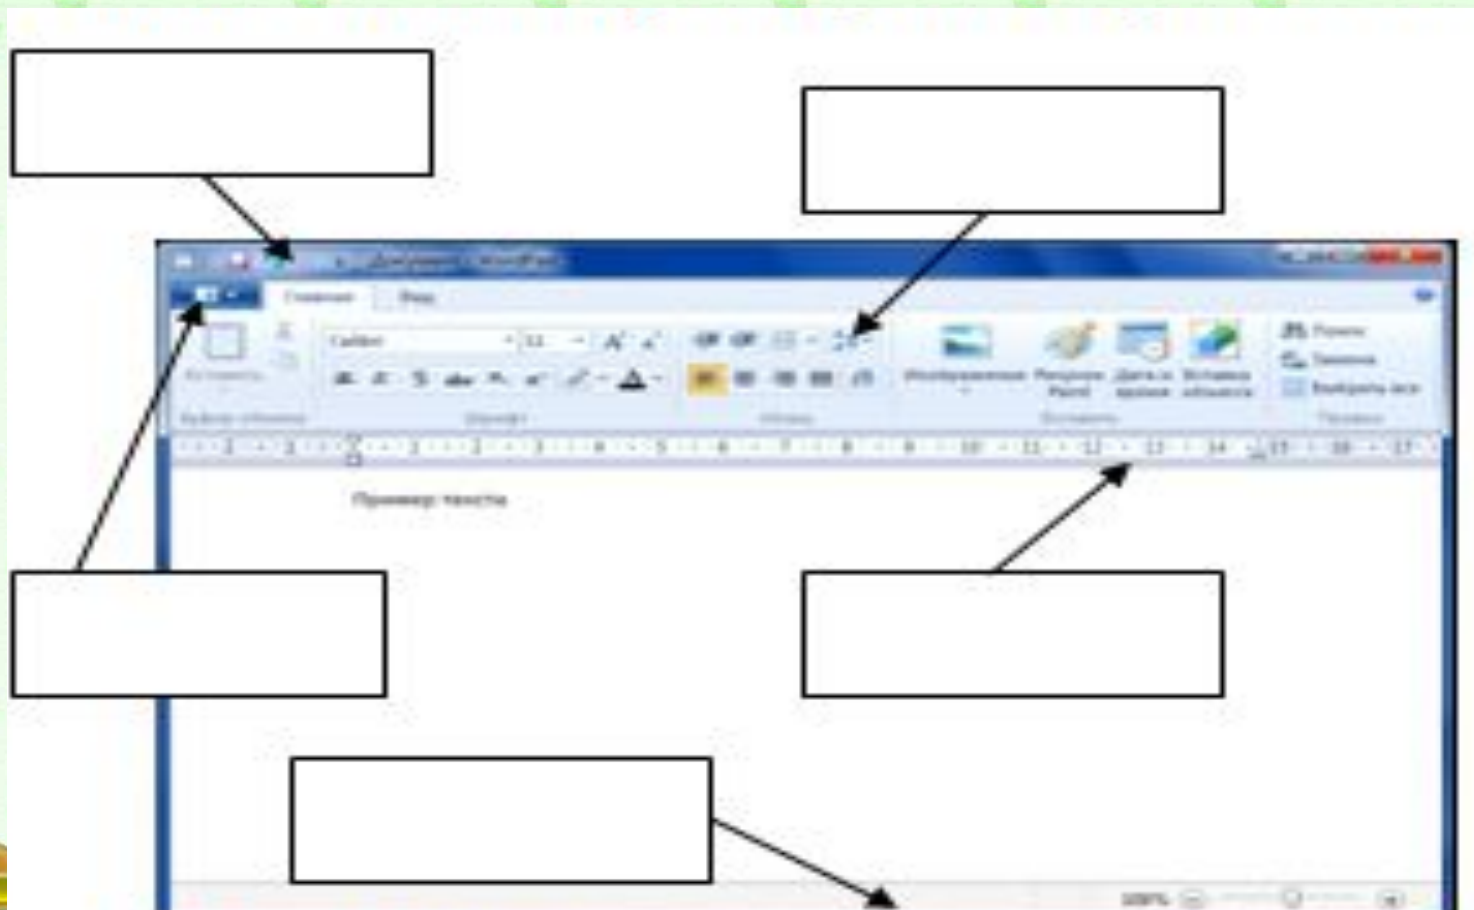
Документ - WordPad

Главная Вид

Вставить

Calibri 11

Изображение Рисунок Paint Дата и время Вставка объекта

Найти Заменить Выделить все

Буфер обмена Шрифт Абзац Вставить Правка

Пример текста

100%